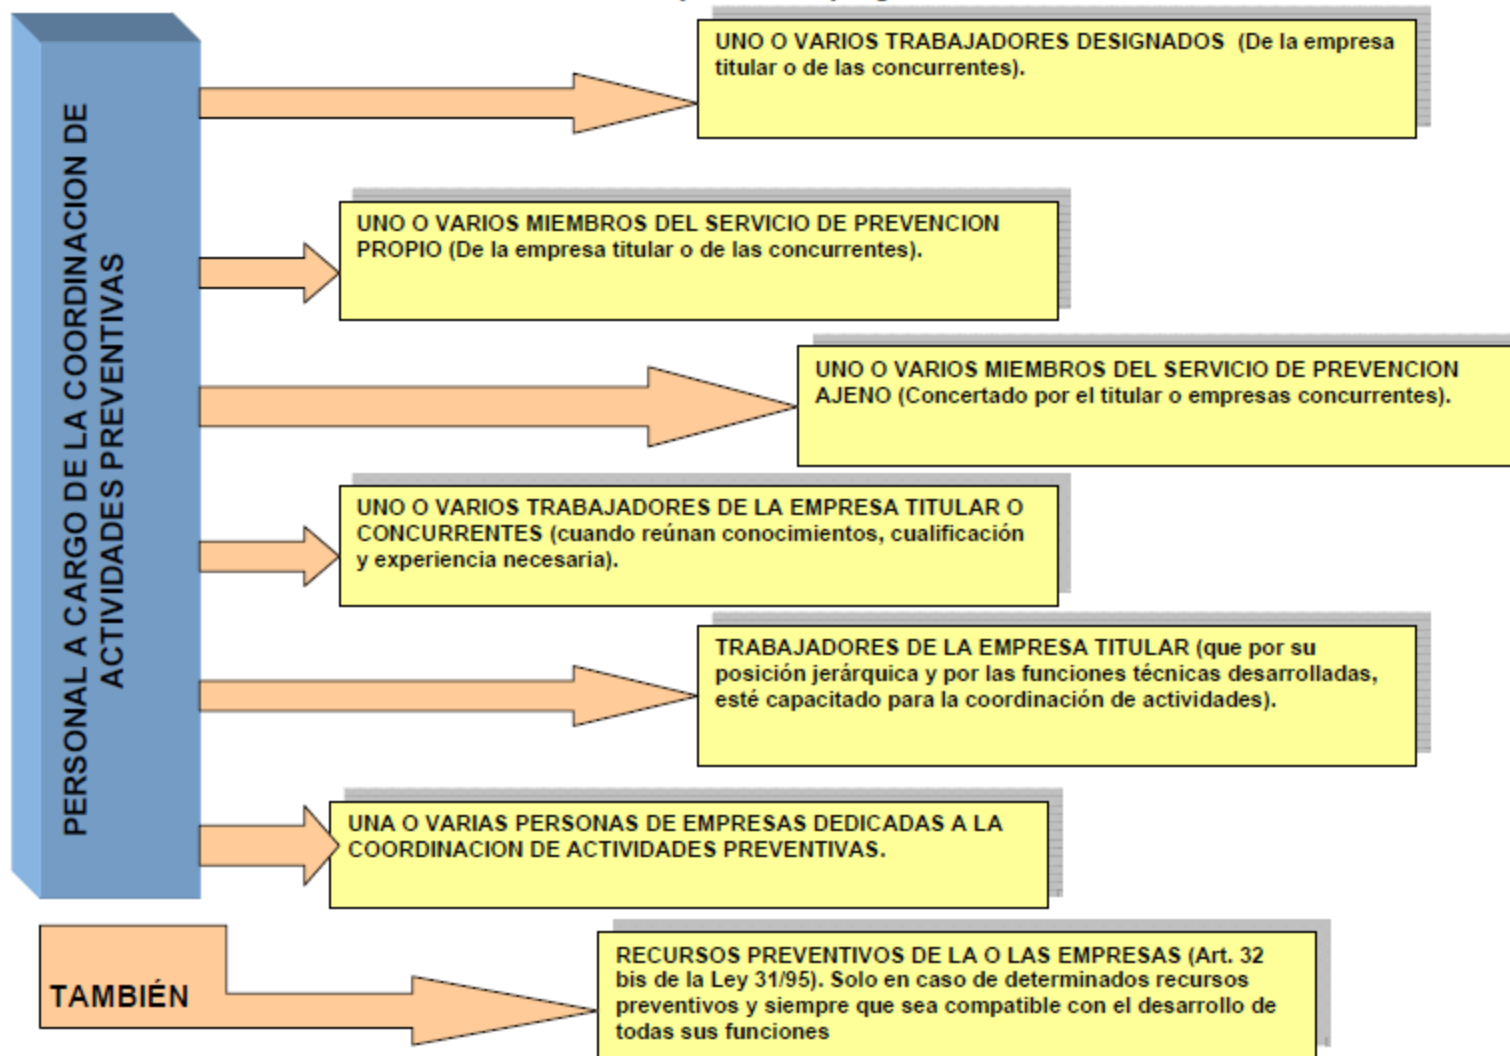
PERSONAL A CARGO DE LA COORDINACION DE ACTIVIDADES PREVENTIVAS

UNO O VARIOS TRABAJADORES DESIGNADOS (De la empresa titular o de las concurrentes).

UNO O VARIOS MIEMBROS DEL SERVICIO DE PREVENCION PROPIO (De la empresa titular o de las concurrentes).

UNO O VARIOS MIEMBROS DEL SERVICIO DE PREVENCION AJENO (Concertado por el titular o empresas concurrentes).

UNO O VARIOS TRABAJADORES DE LA EMPRESA TITULAR O CONCURRENTES (cuando reúnan conocimientos, cualificación y experiencia necesaria).

TRABAJADORES DE LA EMPRESA TITULAR (que por su posición jerárquica y por las funciones técnicas desarrolladas, esté capacitado para la coordinación de actividades).

UNA O VARIAS PERSONAS DE EMPRESAS DEDICADAS A LA COORDINACION DE ACTIVIDADES PREVENTIVAS.

TAMBIÉN

RECURSOS PREVENTIVOS DE LA O LAS EMPRESAS (Art. 32 bis de la Ley 31/95). Solo en caso de determinados recursos preventivos y siempre que sea compatible con el desarrollo de todas sus funciones